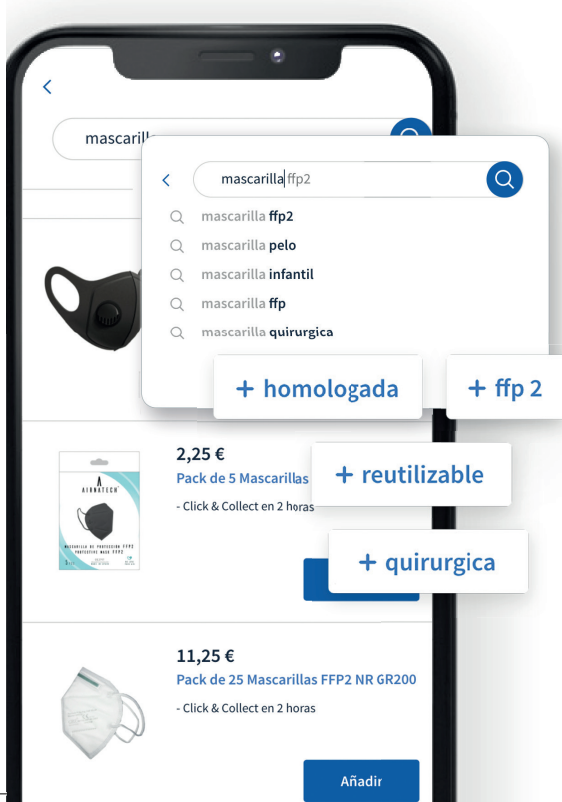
mascarill

mascarilla ffp2

mascarilla ffp2

mascarilla pelo

mascarilla infantil

mascarilla ffp

mascarilla quirurgica

+ homologada

+ ffp 2

2,25 €

Pack de 5 Mascarillas

- Click & Collect en 2 horas

+ reutilizable

AIRNATECH

+ quirurgica

11,25 €

Pack de 25 Mascarillas FFP2 NR GR200

- Click & Collect en 2 horas

Añadir